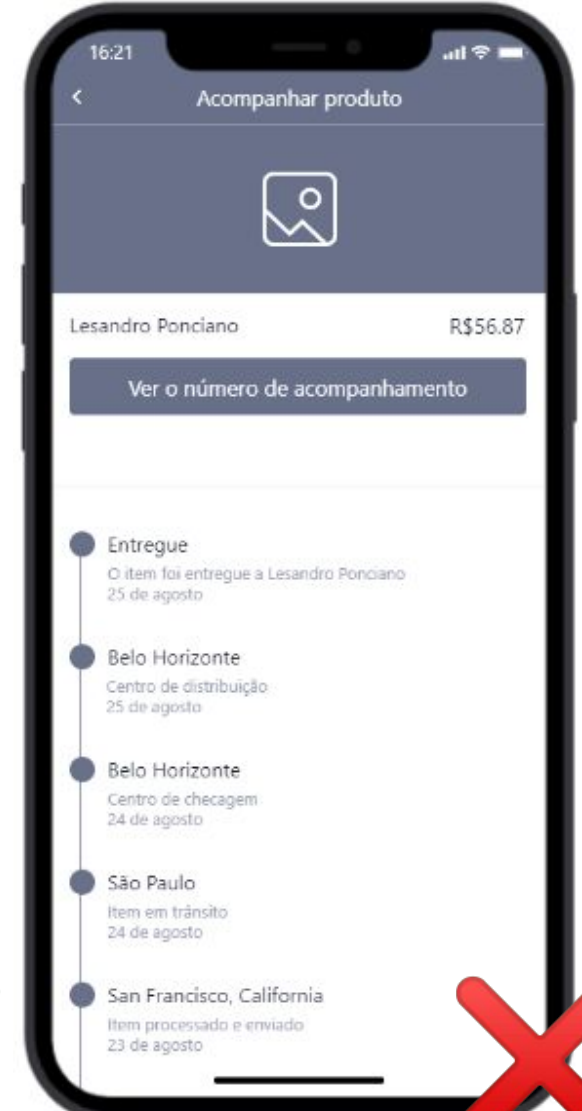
16:21

<

Acompanhar produto

Lesandro Ponciano

R$56.87

Ver o número de acompanhamento

Entregue
O item foi entregue a Lesandro Ponciano
25 de agosto

Belo Horizonte
Centro de distribuição
25 de agosto

Belo Horizonte
Centro de checagem
24 de agosto

São Paulo
Item em trânsito
24 de agosto

San Francisco, California
Item processado e enviado
23 de agosto